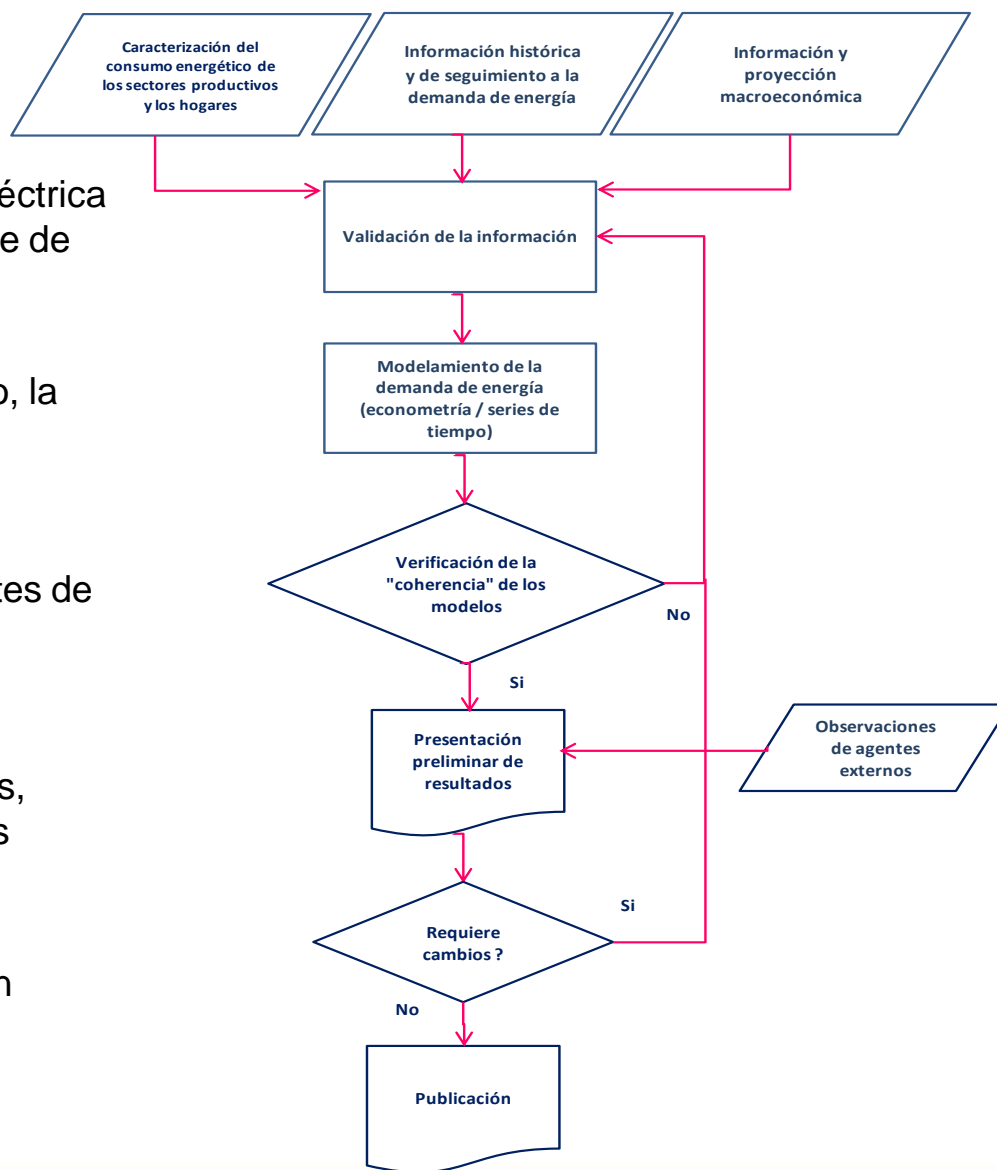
Caracterización del consumo energético de los sectores productivos y los hogares

Información histórica y de seguimiento a la demanda de energía

Información y proyección macroeconómica

éctrica
e de

o, la

tes de

s,
s

n

Validación de la información

Modelamiento de la demanda de energía (econometría / series de tiempo)

Verificación de la "coherencia" de los modelos

No

Si

Presentación preliminar de resultados

Observaciones de agentes externos

Si

Requiere cambios ?

No

Publicación